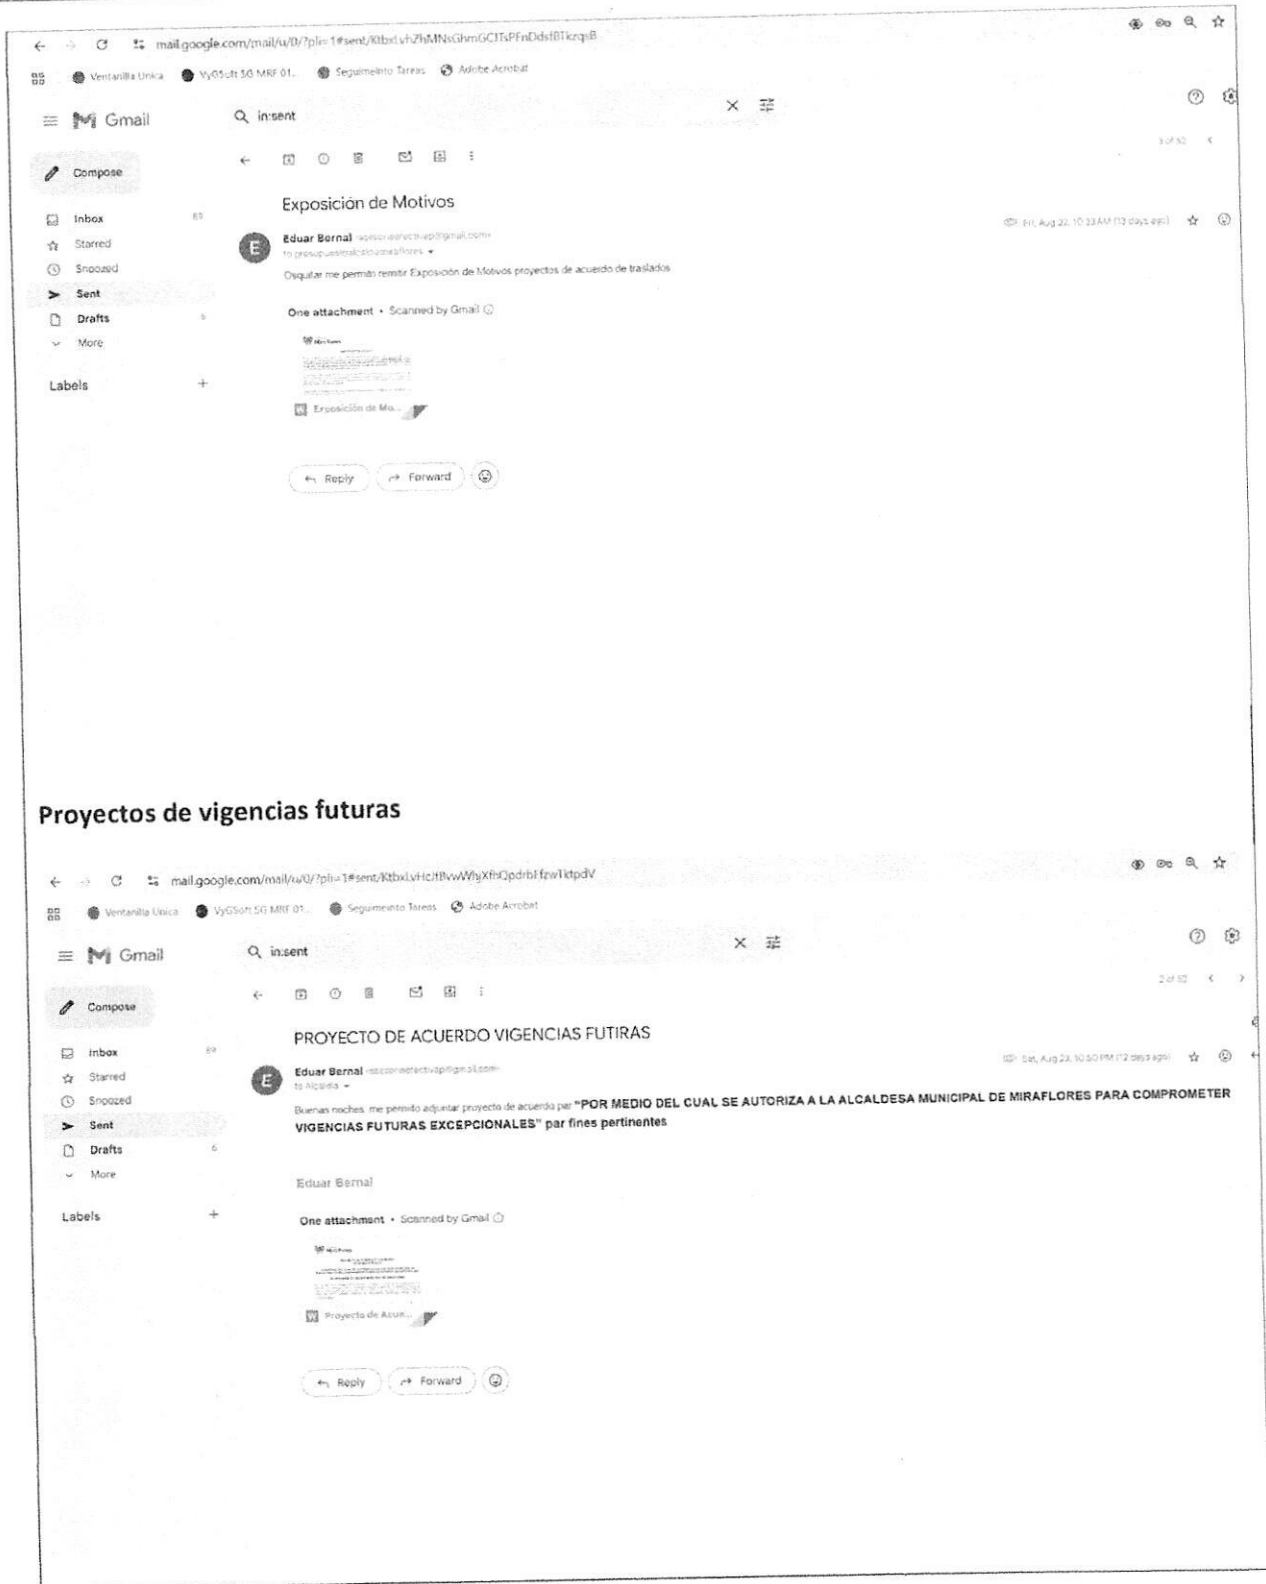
mail.google.com/mail/u/0/?pli=1#sent/KtbxLvhZhMNsGhmGCJTsPFnDdslBTkzqsB

Ventanilla Unica   VyGSoft 5G MRF 01...   Seguimeinto Tareas   Adobe Acrobat

Gmail

in:sent

Compose

Inbox 69
Starred
Snoozed
Sent
Drafts 6
More

Labels +

Exposición de Motivos

Eduar Bernal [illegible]
to presupuesto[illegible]miraflores

Fri, Aug 22, 10:33 AM (13 days ago)

Osquitar me permito remitir Exposición de Motivos proyectos de acuerdo de traslados

One attachment • Scanned by Gmail

Exposición de Mo...

Reply   Forward

Proyectos de vigencias futuras

mail.google.com/mail/u/0/?pli=1#sent/KtbxLvHcltBvwWfyXfhQpdrbFfzwTktpdV

Ventanilla Unica   VyGSoft 5G MRF 01...   Seguimeinto Tareas   Adobe Acrobat

Gmail

in:sent

2 of 52

Compose

Inbox 69
Starred
Snoozed
Sent
Drafts 6
More

Labels +

PROYECTO DE ACUERDO VIGENCIAS FUTIRAS

Eduar Bernal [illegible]
to Alcaldía

Sat, Aug 23, 10:50 PM (12 days ago)

Buenas noches, me permito adjuntar proyecto de acuerdo par "POR MEDIO DEL CUAL SE AUTORIZA A LA ALCALDESA MUNICIPAL DE MIRAFLORES PARA COMPROMETER VIGENCIAS FUTURAS EXCEPCIONALES" par fines pertinentes

Eduar Bernal

One attachment • Scanned by Gmail

Proyecto de Acue...

Reply   Forward